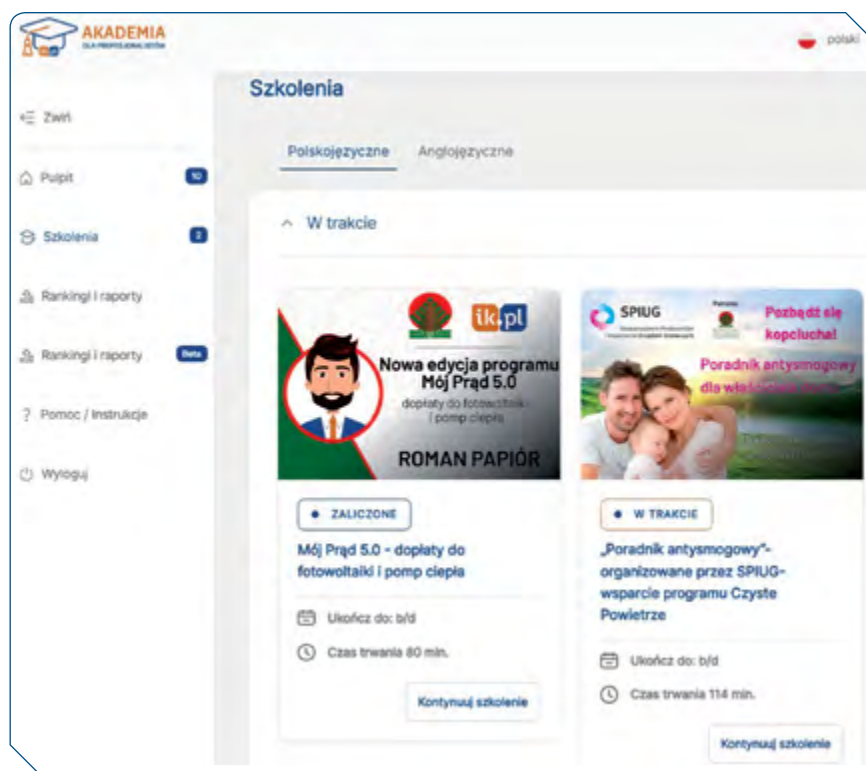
AKADEMIA
DLA PROFESJONALISTÓW

polski

Zwiń

Pulpit 10

Szkolenia 2

Rankingi i raporty

Rankingi i raporty Beta

? Pomoc / Instrukcje

Wyloguj

Szkolenia

Polskojęzyczne Anglojęzyczne

W trakcie

ik.pl

Nowa edycja programu Mój Prąd 5.0

dopłaty do fotowoltaiki i pomp ciepła

ROMAN PAPIÓR

ZALICZONE

Mój Prąd 5.0 - dopłaty do fotowoltaiki i pomp ciepła

Ukończ do: b/d

Czas trwania 80 min.

Kontynuuj szkolenie

SPIUG

Pozbądź się kopciucha!

Poradnik antysmogowy dla właścicieli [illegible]

W TRAKCIE

„Poradnik antysmogowy"- organizowane przez SPIUG- wsparcie programu Czyste Powietrze

Ukończ do: b/d

Czas trwania 114 min.

Kontynuuj szkolenie